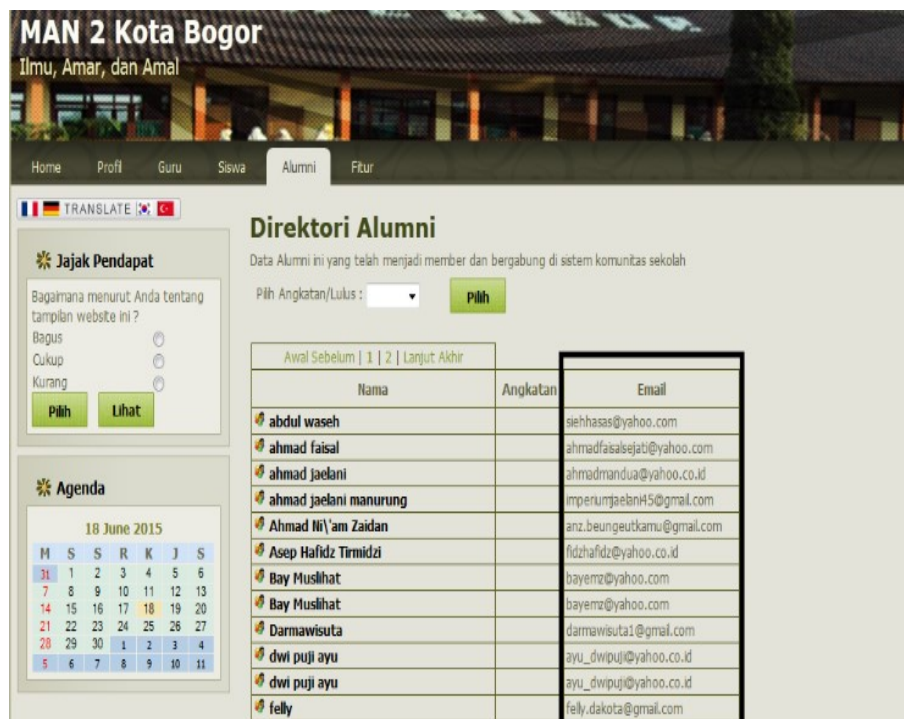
MAN 2 Kota Bogor
Ilmu, Amar, dan Amal

Home Profil Guru Siswa Alumni Fitur

TRANSLATE

Jajak Pendapat

Bagaimana menurut Anda tentang tampilan website ini ?
Bagus
Cukup
Kurang
Pilih Lihat

Agenda

18 June 2015

| M | S | S | R | K | J | S |
|---|---|---|---|---|---|---|
| 31 | 1 | 2 | 3 | 4 | 5 | 6 |
| 7 | 8 | 9 | 10 | 11 | 12 | 13 |
| 14 | 15 | 16 | 17 | 18 | 19 | 20 |
| 21 | 22 | 23 | 24 | 25 | 26 | 27 |
| 28 | 29 | 30 | 1 | 2 | 3 | 4 |
| 5 | 6 | 7 | 8 | 9 | 10 | 11 |

Direktori Alumni

Data Alumni ini yang telah menjadi member dan bergabung di sistem komunitas sekolah

Pilih Angkatan/Lulus : Pilih

Awal Sebelum | 1 | 2 | Lanjut Akhir

| Nama | Angkatan | Email |
|---|---|---|
| abdul waseh | | siehhasas@yahoo.com |
| ahmad faisal | | ahmadfaisalsejati@yahoo.com |
| ahmad jaelani | | ahmadmandua@yahoo.co.id |
| ahmad jaelani manurung | | imperiumjaelani45@gmail.com |
| Ahmad Ni\'am Zaidan | | anz.beungeutkamu@gmail.com |
| Asep Hafidz Tirmidzi | | fidzhafidz@yahoo.co.id |
| Bay Muslihat | | bayemz@yahoo.com |
| Bay Muslihat | | bayemz@yahoo.com |
| Darmawisuta | | darmawisuta1@gmail.com |
| dwi puji ayu | | ayu_dwipuji@yahoo.co.id |
| dwi puji ayu | | ayu_dwipuji@yahoo.co.id |
| felly | | felly.dakota@gmail.com |